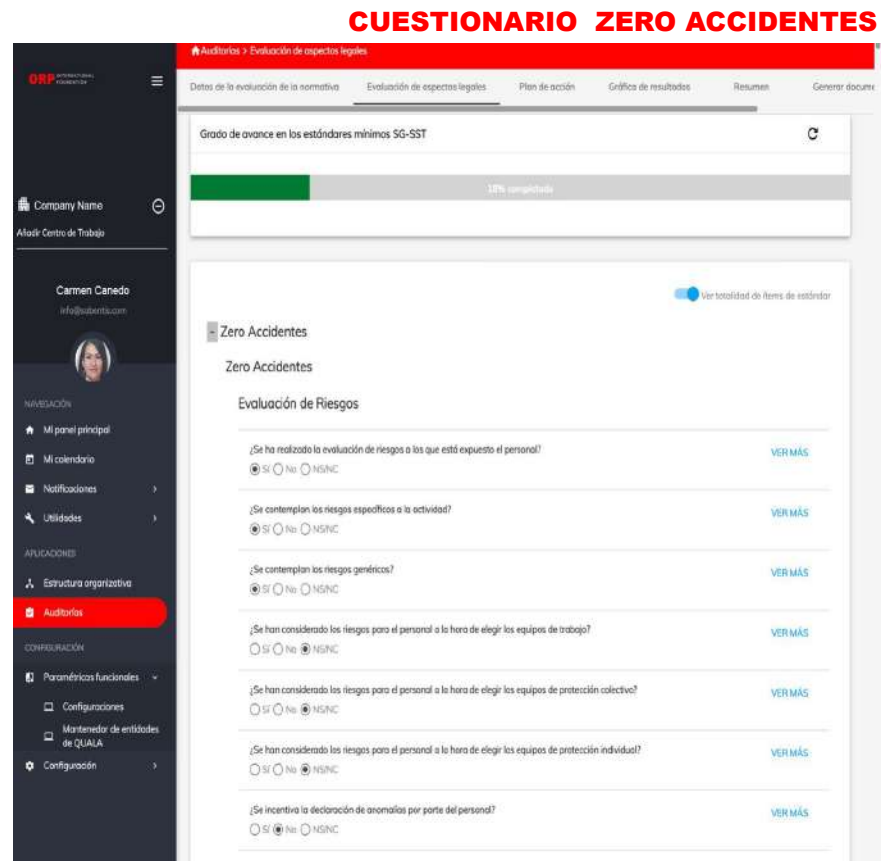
CUESTIONARIO ZERO ACCIDENTES

ORP

Company Name
Añadir Centro de Trabajo

Carmen Canedo
info@sabentis.com

NAVEGACIÓN
Mi panel principal
Mi calendario
Notificaciones
Utilidades

APLICACIONES
Estructura organizativa
Auditorías

CONFIGURACIÓN
Paramétricas funcionales
Configuraciones
Mantenedor de entidades de QUALA
Configuración

Auditorías > Evaluación de aspectos legales

Datos de la evaluación de la normativa | Evaluación de aspectos legales | Plan de acción | Gráfica de resultados | Resumen | Generar docume

Grado de avance en los estándares mínimos SG-SST

18% completado

Ver totalidad de ítems de estándar

- Zero Accidentes

Zero Accidentes

Evaluación de Riesgos

¿Se ha realizado la evaluación de riesgos a los que está expuesto el personal?
Sí No NS/NC
VER MÁS

¿Se contemplan los riesgos específicos a la actividad?
Sí No NS/NC
VER MÁS

¿Se contemplan los riesgos genéricos?
Sí No NS/NC
VER MÁS

¿Se han considerado los riesgos para el personal a la hora de elegir los equipos de trabajo?
Sí No NS/NC
VER MÁS

¿Se han considerado los riesgos para el personal a la hora de elegir los equipos de protección colectiva?
Sí No NS/NC
VER MÁS

¿Se han considerado los riesgos para el personal a la hora de elegir los equipos de protección individual?
Sí No NS/NC
VER MÁS

¿Se incentiva la declaración de anomalías por parte del personal?
Sí No NS/NC
VER MÁS